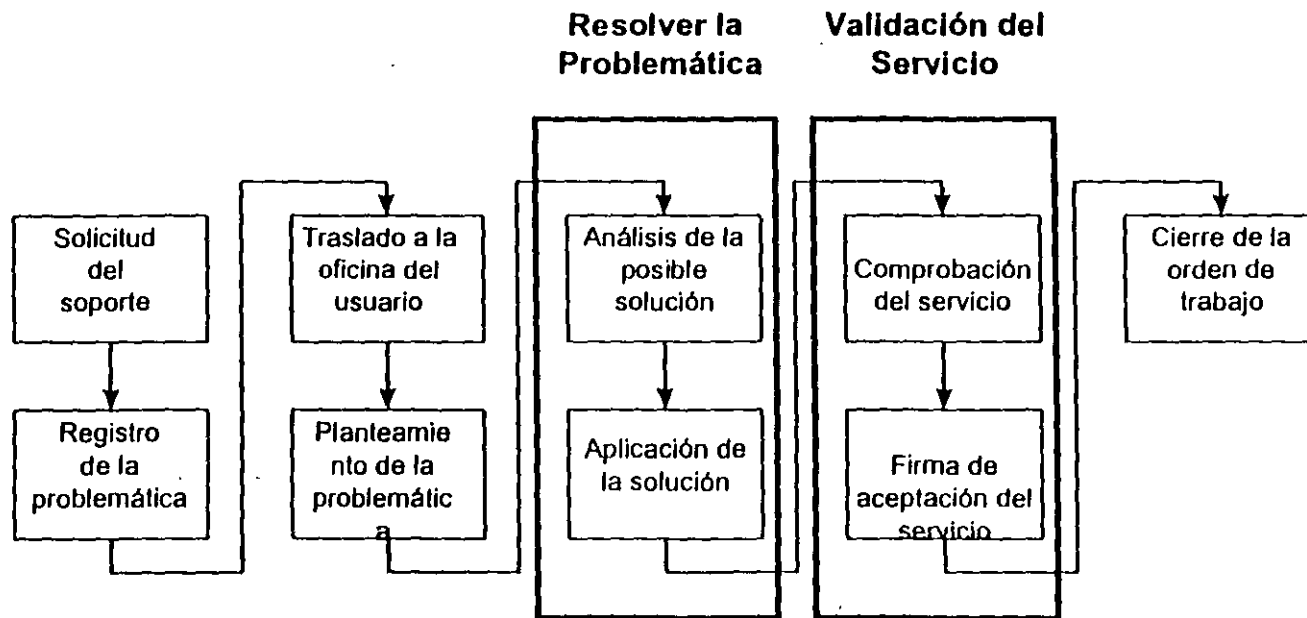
Resolver la Problemática

Validación del Servicio

Solicitud del soporte

Registro de la problemática

Traslado a la oficina del usuario

Planteamie nto de la problemátic a

Análisis de la posible solución

Aplicación de la solución

Comprobación del servicio

Firma de aceptación del servicio

Cierre de la orden de trabajo